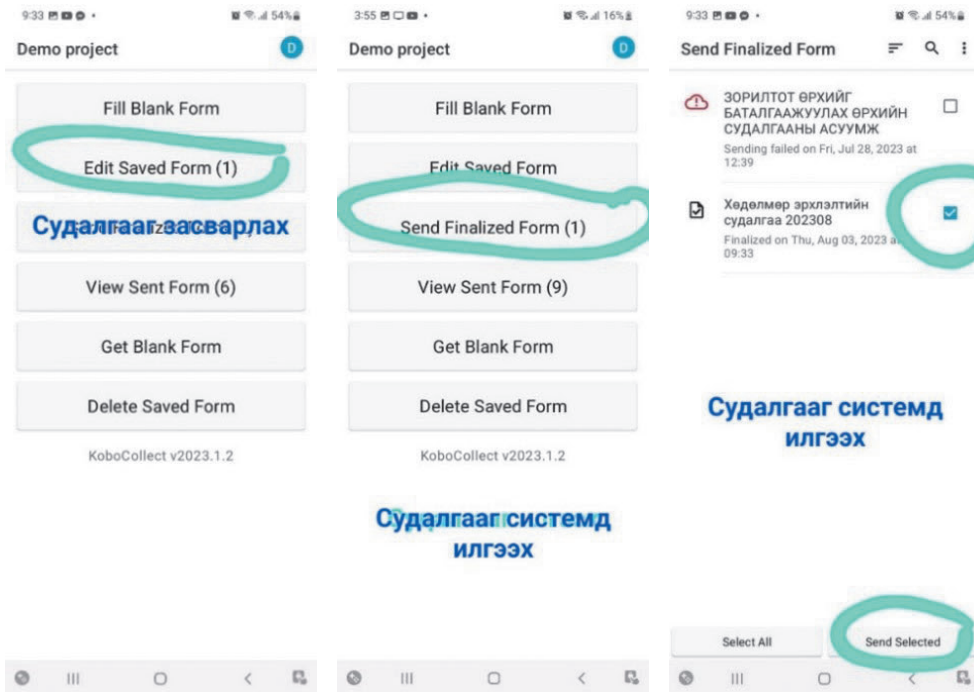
9:33 54%

Demo project

D

Fill Blank Form

Edit Saved Form (1)

Судалгааг засварлах

View Sent Form (6)

Get Blank Form

Delete Saved Form

KoboCollect v2023.1.2

3:55 16%

Demo project

D

Fill Blank Form

Edit Saved Form

Send Finalized Form (1)

View Sent Form (9)

Get Blank Form

Delete Saved Form

KoboCollect v2023.1.2

Судалгааг системд илгээх

9:33 54%

Send Finalized Form

ЗОРИЛТОТ ӨРХИЙГ БАТАЛГААЖУУЛАХ ӨРХИЙН СУДАЛГААНЫ АСУУМЖ

Sending failed on Fri, Jul 28, 2023 at 12:39

Хөдөлмөр эрхлэлтийн судалгаа 202308

Finalized on Thu, Aug 03, 2023 at 09:33

Судалгааг системд илгээх

Select All

Send Selected